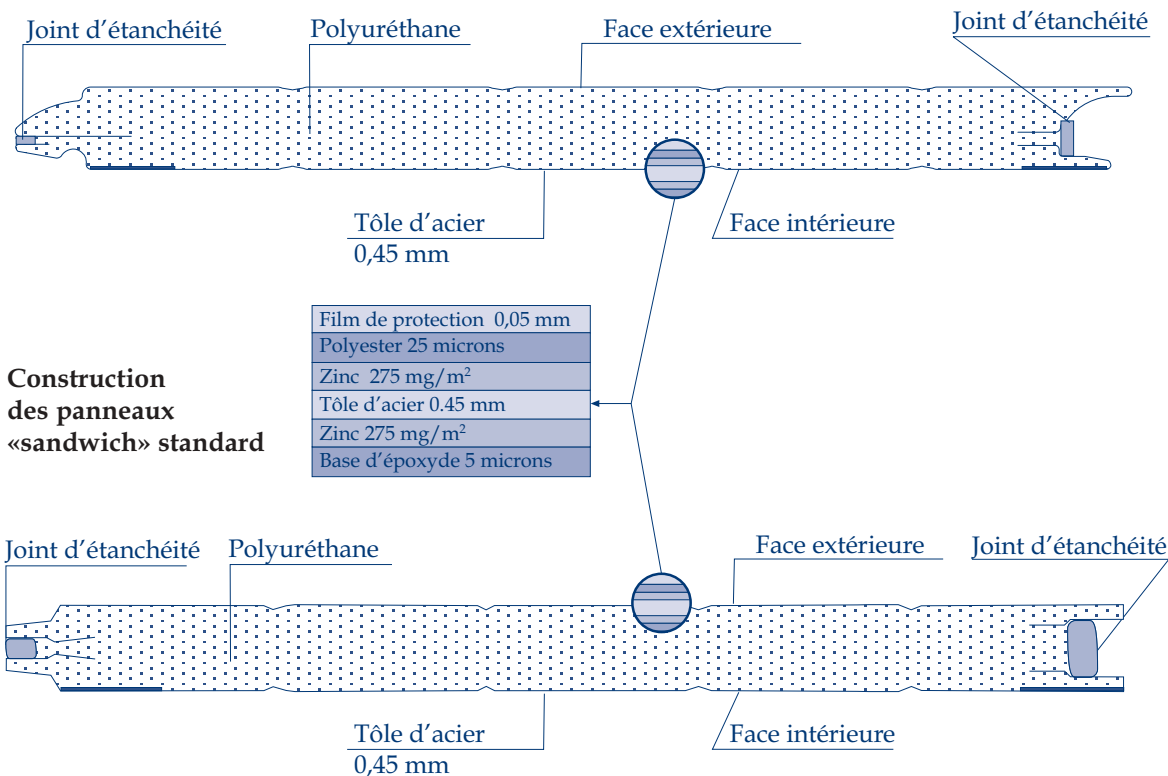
Joint d’étanchéité

Polyuréthane

Face extérieure

Joint d’étanchéité

Tôle d’acier
0,45 mm

Face intérieure

| Film de protection 0,05 mm |
|---|
| Polyester 25 microns |
| Zinc 275 mg/m$^2$ |
| Tôle d’acier 0.45 mm |
| Zinc 275 mg/m$^2$ |
| Base d’époxyde 5 microns |

**Construction des panneaux «sandwich» standard**

Joint d’étanchéité

Polyuréthane

Face extérieure

Joint d’étanchéité

Tôle d’acier
0,45 mm

Face intérieure